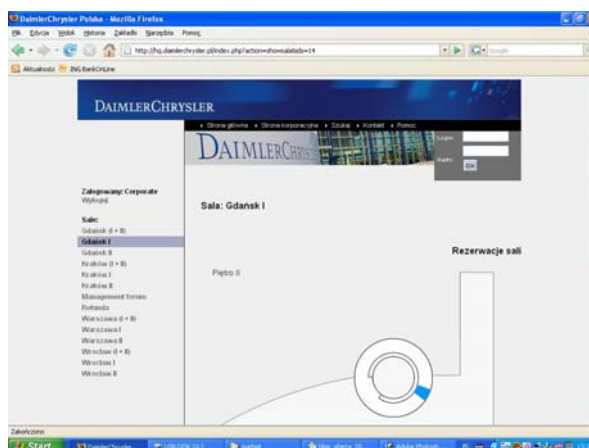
DaimlerChrysler Polska - Mozilla Firefox
Plik Edycja Widok Historia Zakładki Narzędzia Pomoc
http://hq.daimlerchrysler.pl/index.php?action=showsalas&s=14
Aktualności ING BankOnLine

DAIMLERCHRYSLER
• Strona główna • Strona korporacyjna • Szukaj • Kontakt • Pomoc
DAIMLERCHRYSLER
Login:
Hasło:
Go

Zalogowany: Corporate
Wyloguj

Sale:
Gdańsk (I + II)
Gdańsk I
Gdańsk II
Kraków (I + II)
Kraków I
Kraków II
Management forum
Rotunda
Warszawa (I + II)
Warszawa I
Warszawa II
Wrocław (I + II)
Wrocław I
Wrocław II

Sala: Gdańsk I

Rezerwacje sali

Piętro II

Zakończono
Start